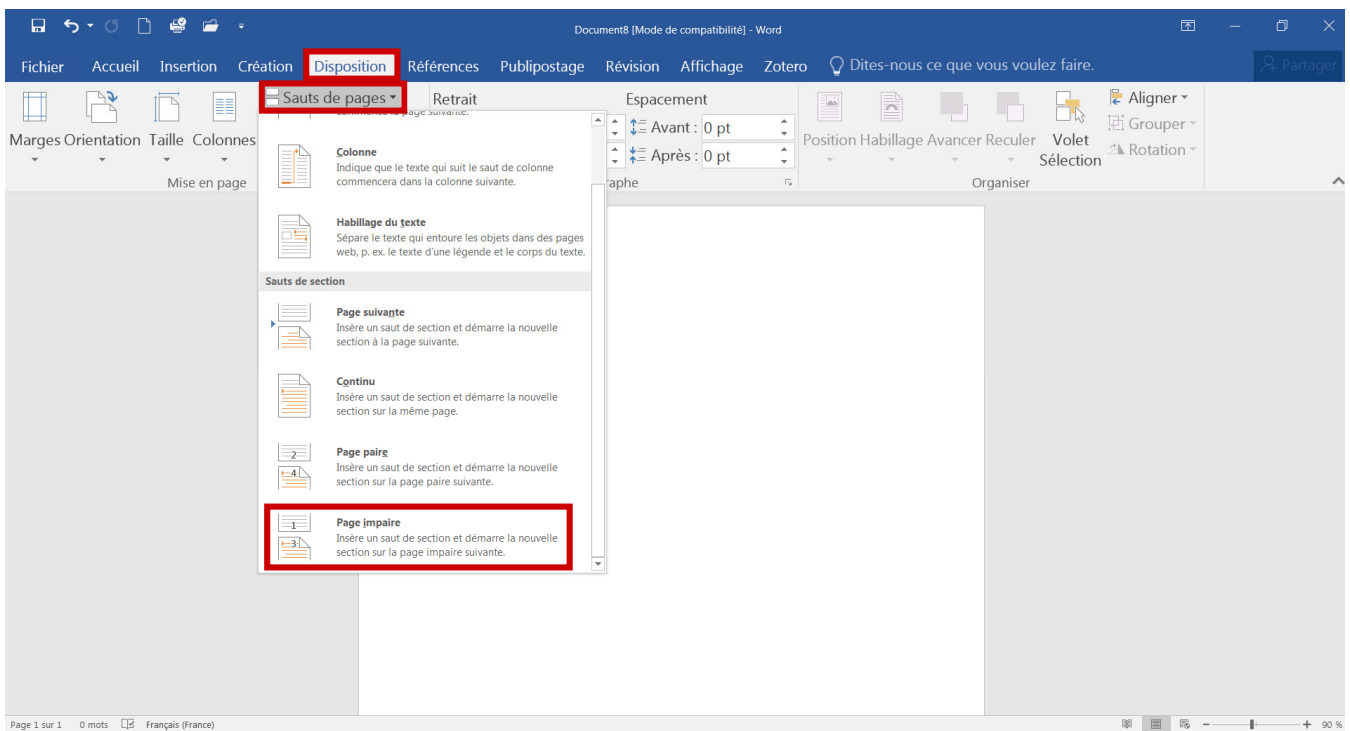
Document8 [Mode de compatibilité] - Word

Fichier Accueil Insertion Création Disposition Références Publipostage Révision Affichage Zotero Dites-nous ce que vous voulez faire. Partager

Marges Orientation Taille Colonnes
Mise en page

Sauts de pages
Retrait
Espacement
Avant : 0 pt
Après : 0 pt
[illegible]raphe

Position Habillage Avancer Reculer Volet Sélection
Aligner
Grouper
Rotation
Organiser

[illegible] page suivante.

Colonne
Indique que le texte qui suit le saut de colonne commencera dans la colonne suivante.

Habillage du texte
Sépare le texte qui entoure les objets dans des pages web, p. ex. le texte d'une légende et le corps du texte.

Sauts de section

Page suivante
Insère un saut de section et démarre la nouvelle section à la page suivante.

Continu
Insère un saut de section et démarre la nouvelle section sur la même page.

Page paire
Insère un saut de section et démarre la nouvelle section sur la page paire suivante.

Page impaire
Insère un saut de section et démarre la nouvelle section sur la page impaire suivante.

Page 1 sur 1 0 mots Français (France) 90 %